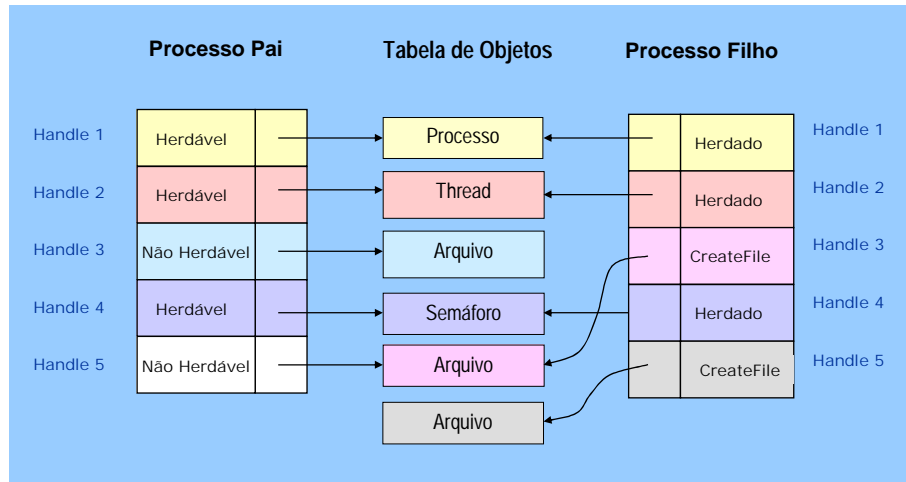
Processo Pai

Tabela de Objetos

Processo Filho

Handle 1
Handle 2
Handle 3
Handle 4
Handle 5

Herdável
Herdável
Não Herdável
Herdável
Não Herdável

Processo
Thread
Arquivo
Semáforo
Arquivo
Arquivo

Herdado
Herdado
CreateFile
Herdado
CreateFile

Handle 1
Handle 2
Handle 3
Handle 4
Handle 5